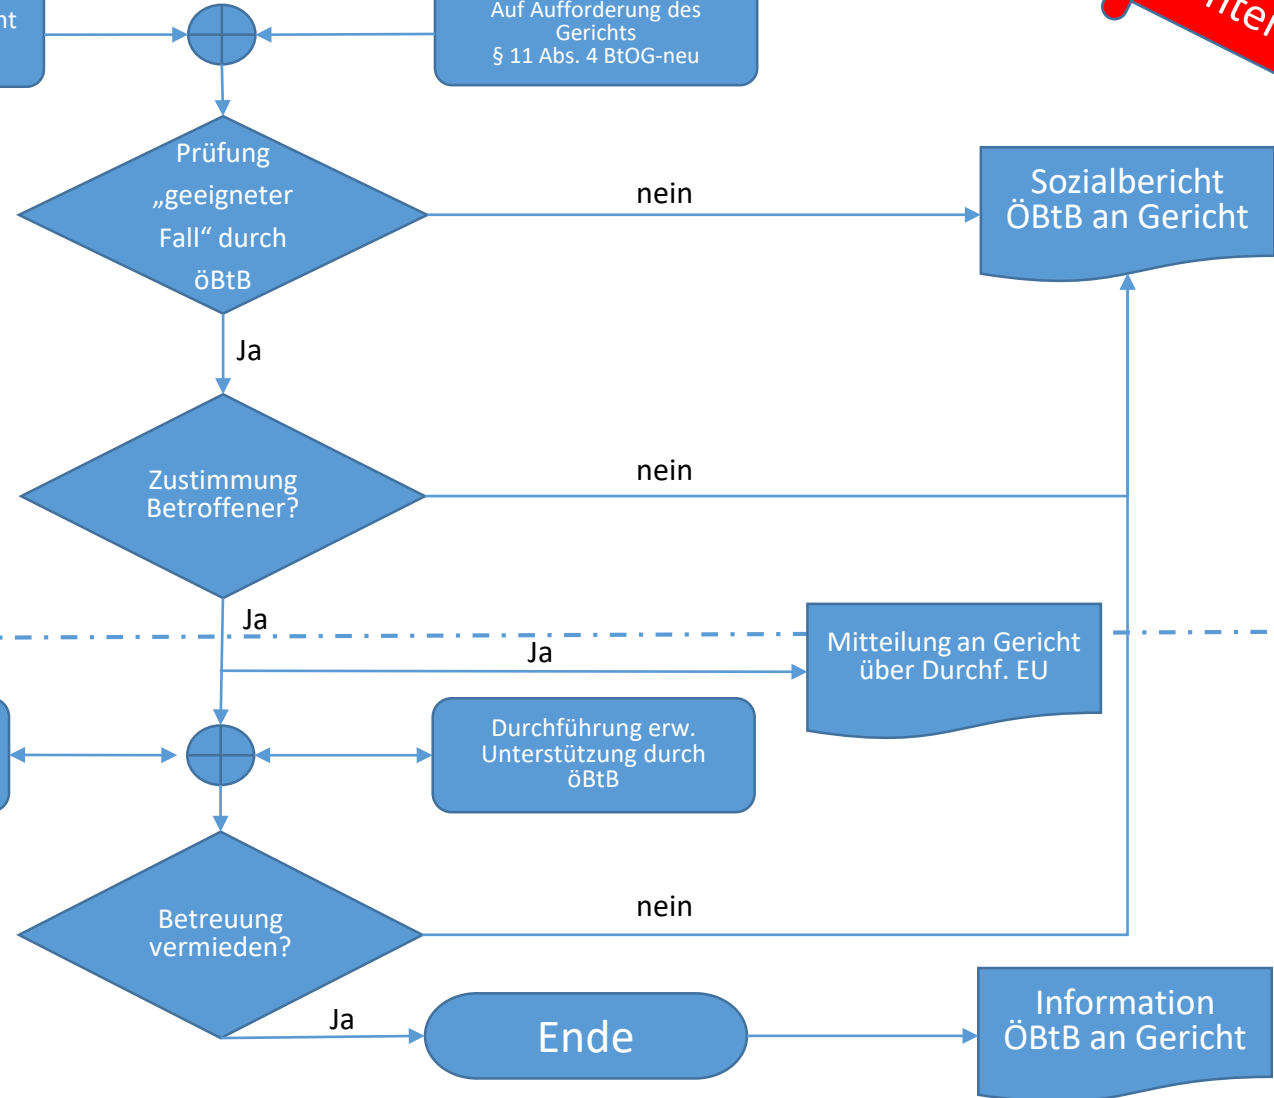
nt

Auf Aufforderung des Gerichts
§ 11 Abs. 4 BtOG-neu

nte

Prüfung „geeigneter Fall“ durch öBtB

nein

Sozialbericht ÖBtB an Gericht

Ja

Zustimmung Betroffener?

nein

Ja

Ja

Mitteilung an Gericht über Durchf. EU

Durchführung erw. Unterstützung durch öBtB

Betreuung vermieden?

nein

Ja

Ende

Information ÖBtB an Gericht